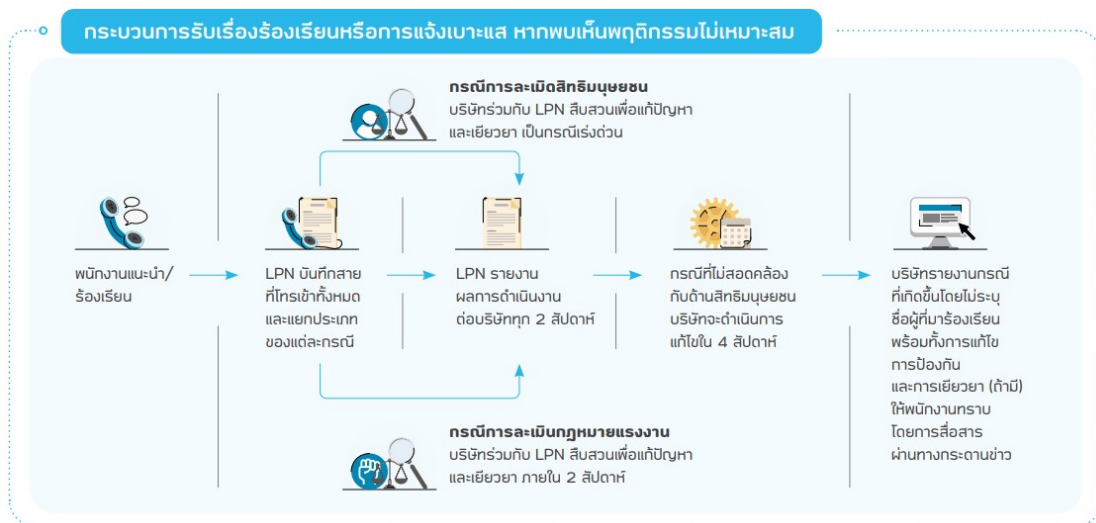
กระบวนการรับเรื่องร้องเรียนหรือการแจ้งเบาะแส หากพบเห็นพฤติกรรมไม่เหมาะสม

กรณีการละเมิดสิทธิมนุษยชน
บริษัทร่วมกับ LPN สืบสวนเพื่อแก้ปัญหาและเยียวยา เป็นกรณีเร่งด่วน

พนักงานแนะนำ/ร้องเรียน

LPN บันทึกสายที่โทรเข้าทั้งหมดและแยกประเภทของแต่ละกรณี

LPN รายงานผลการดำเนินงานต่อบริษัททุก 2 สัปดาห์

กรณีที่ไม่สอดคล้องกับด้านสิทธิมนุษยชน บริษัทจะดำเนินการแก้ไขใน 4 สัปดาห์

บริษัทรายงานกรณีที่เกิดขึ้นโดยไม่ระบุชื่อผู้ที่มาร้องเรียน พร้อมทั้งการแก้ไข การป้องกัน และการเยียวยา (ถ้ามี) ให้พนักงานทราบ โดยการสื่อสารผ่านทางกระดานข่าว

กรณีการละเมิดกฎหมายแรงงาน
บริษัทร่วมกับ LPN สืบสวนเพื่อแก้ปัญหาและเยียวยา ภายใน 2 สัปดาห์